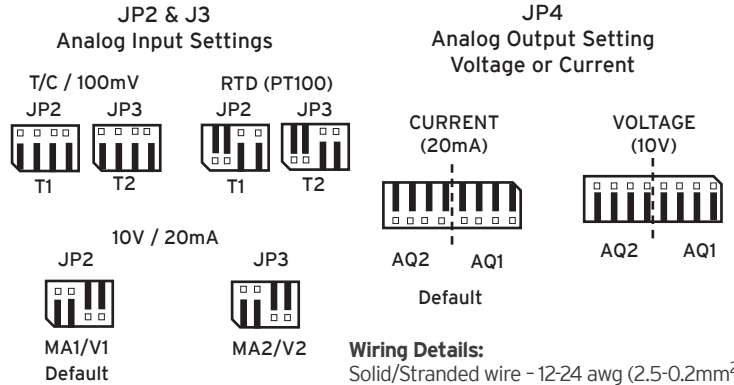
JP2 & J3
Analog Input Settings

T/C / 100mV
JP2 JP3
T1 T2

RTD (PT100)
JP2 JP3
T1 T2

10V / 20mA
JP2
MA1/V1
Default

JP3
MA2/V2

JP4
Analog Output Setting
Voltage or Current

CURRENT
(20mA)
AQ2 AQ1
Default

VOLTAGE
(10V)
AQ2 AQ1

**Wiring Details:**
Solid/Stranded wire - 12-24 awg (2.5-0.2mm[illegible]